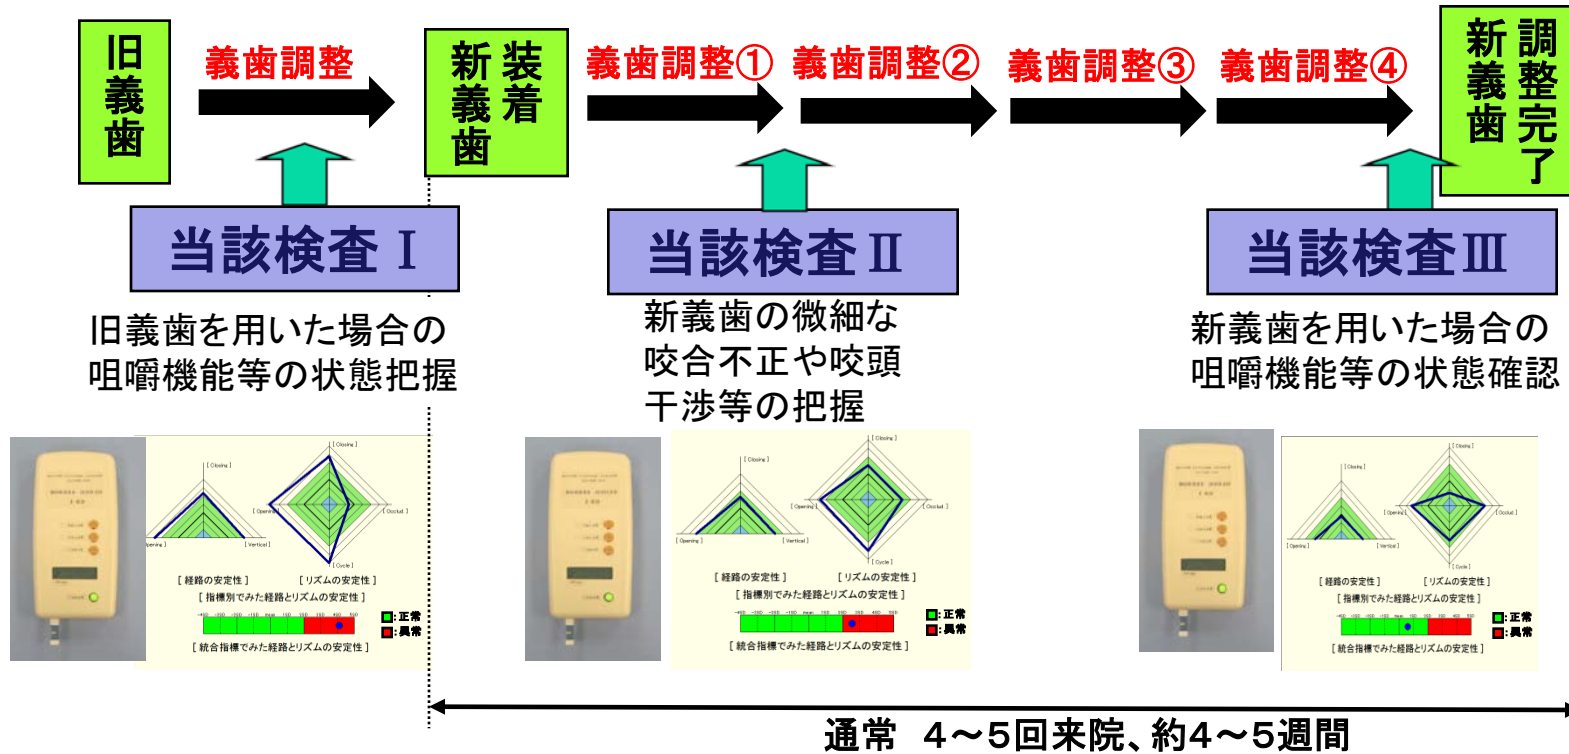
旧義歯

義歯調整

新義歯

装着

義歯調整①

義歯調整②

義歯調整③

義歯調整④

新義歯

調整完了

当該検査Ⅰ

当該検査Ⅱ

当該検査Ⅲ

旧義歯を用いた場合の咀嚼機能等の状態把握

新義歯の微細な咬合不正や咬頭干渉等の把握

新義歯を用いた場合の咀嚼機能等の状態確認

[ Closing ]
[ Opening ]
[ Vertical ]
[ Occlusal ]
[ Cycle ]
[ 経路の安定性 ]
[ リズムの安定性 ]
[ 指標別でみた経路とリズムの安定性 ]
■:正常
■:異常
[ 統合指標でみた経路とリズムの安定性 ]

[ Closing ]
[ Opening ]
[ Vertical ]
[ Occlusal ]
[ Cycle ]
[ 経路の安定性 ]
[ リズムの安定性 ]
[ 指標別でみた経路とリズムの安定性 ]
■:正常
■:異常
[ 統合指標でみた経路とリズムの安定性 ]

[ Closing ]
[ Opening ]
[ Vertical ]
[ Occlusal ]
[ Cycle ]
[ 経路の安定性 ]
[ リズムの安定性 ]
[ 指標別でみた経路とリズムの安定性 ]
■:正常
■:異常
[ 統合指標でみた経路とリズムの安定性 ]

通常 4～5回来院、約4～5週間